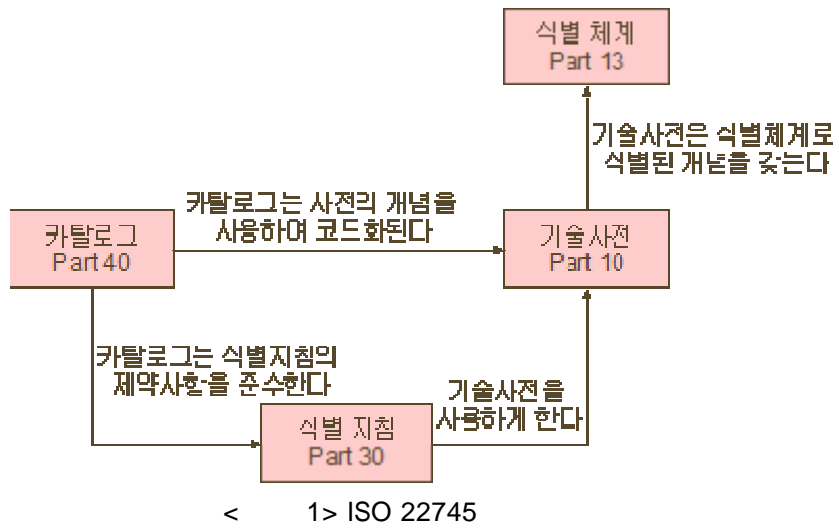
식별 체계
Part 13

기술사전은 식별체계로 식별된 개념을 갖는다

카탈로그는 사전의 개념을 사용하여 코드화된다

카탈로그
Part 40

기술사전
Part 10

카탈로그는 식별지침의 제약사항을 준수한다

기술사전을 사용하게 한다

식별 지침
Part 30

< 1> ISO 22745